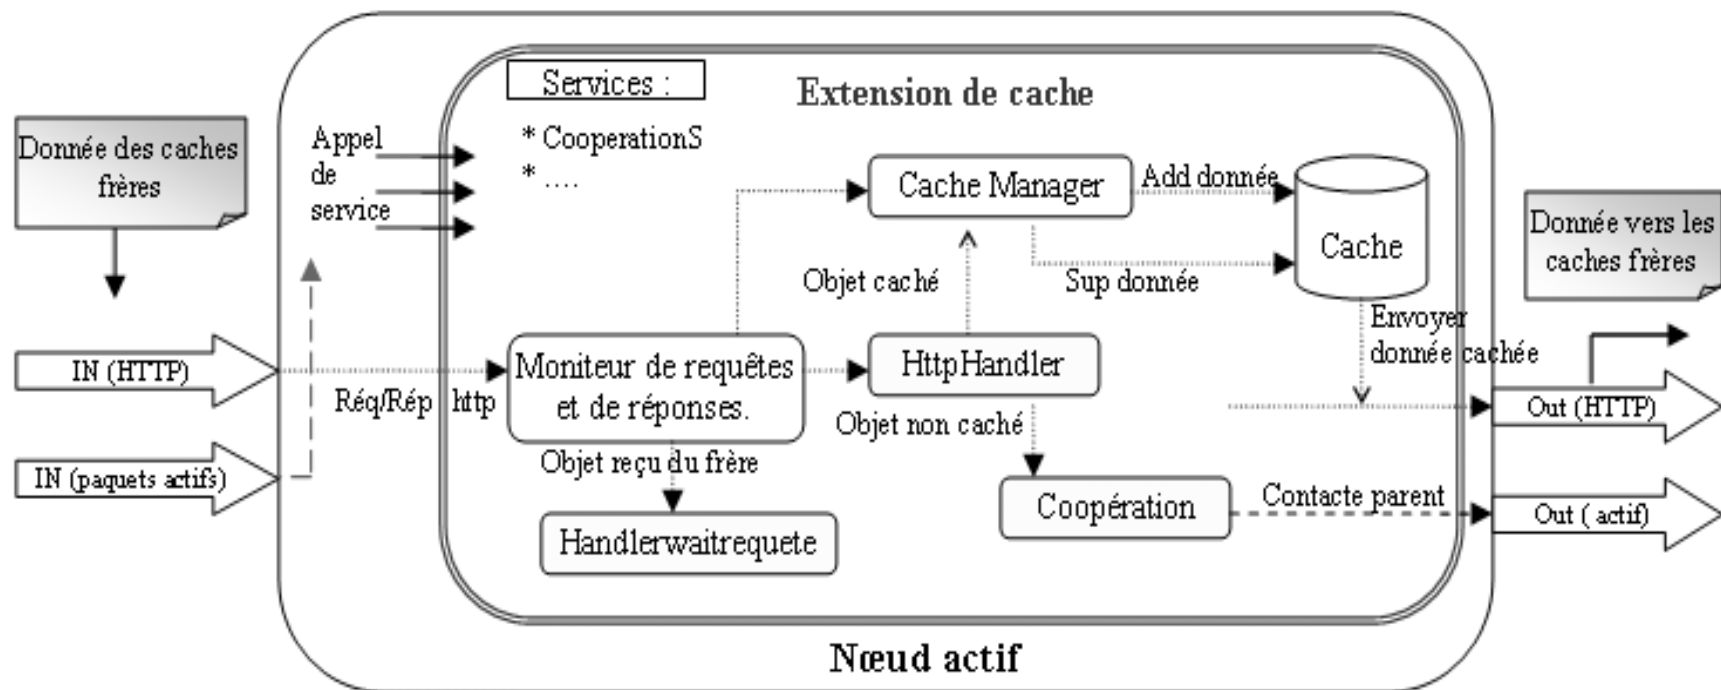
Donnée des caches frères

Appel de service

Services :
* CooperationS
* ....

Extension de cache

Cache Manager

Add donnée

Cache

Donnée vers les caches frères

Objet caché

Sup donnée

Envoyer donnée cachée

IN (HTTP)

Réq/Rép http

Moniteur de requêtes et de réponses.

HttpHandler

Out (HTTP)

Objet non caché

IN (paquets actifs)

Objet reçu du frère

Coopération

Contacte parent

Out ( actif)

Handlerwaitrequete

Nœud actif